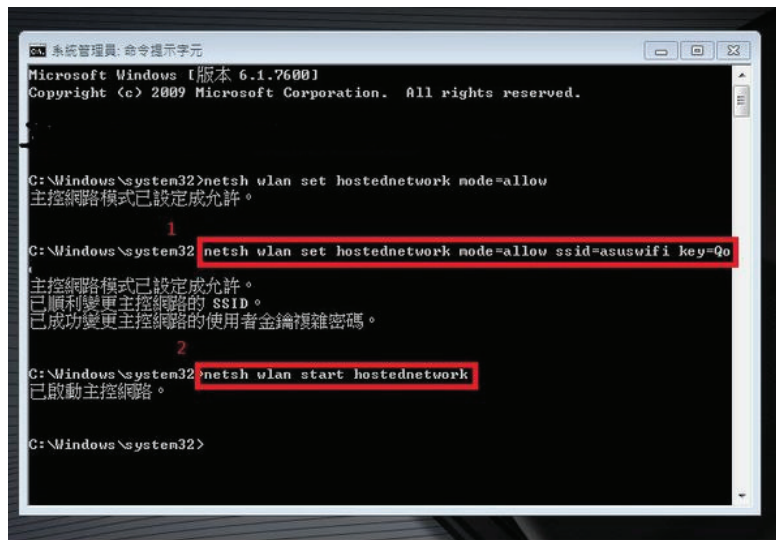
系統管理員: 命令提示字元

Microsoft Windows [版本 6.1.7600]
Copyright (c) 2009 Microsoft Corporation. All rights reserved.

C:\Windows\system32>netsh wlan set hostednetwork mode=allow
主控網路模式已設定成允許。

1

C:\Windows\system32>netsh wlan set hostednetwork mode=allow ssid=asuswifi key=Qo
主控網路模式已設定成允許。
已順利變更主控網路的 SSID。
已成功變更主控網路的使用者金鑰複雜密碼。

2

C:\Windows\system32>netsh wlan start hostednetwork
已啟動主控網路。

C:\Windows\system32>